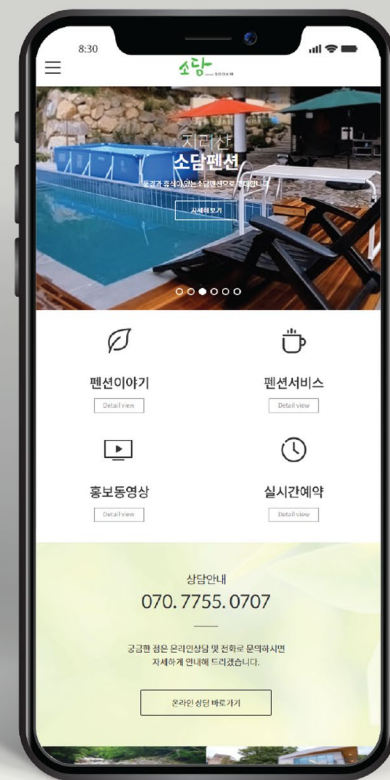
8:30

소담 SODAM

지리산
소담펜션
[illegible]

자세히보기

펜션이야기
Detail view

펜션서비스
Detail view

홍보동영상
Detail view

실시간예약
Detail view

상담안내
070. 7755. 0707

궁금한 점은 온라인상담 및 전화로 문의하시면 자세하게 안내해 드리겠습니다.

온라인 상담 바로가기